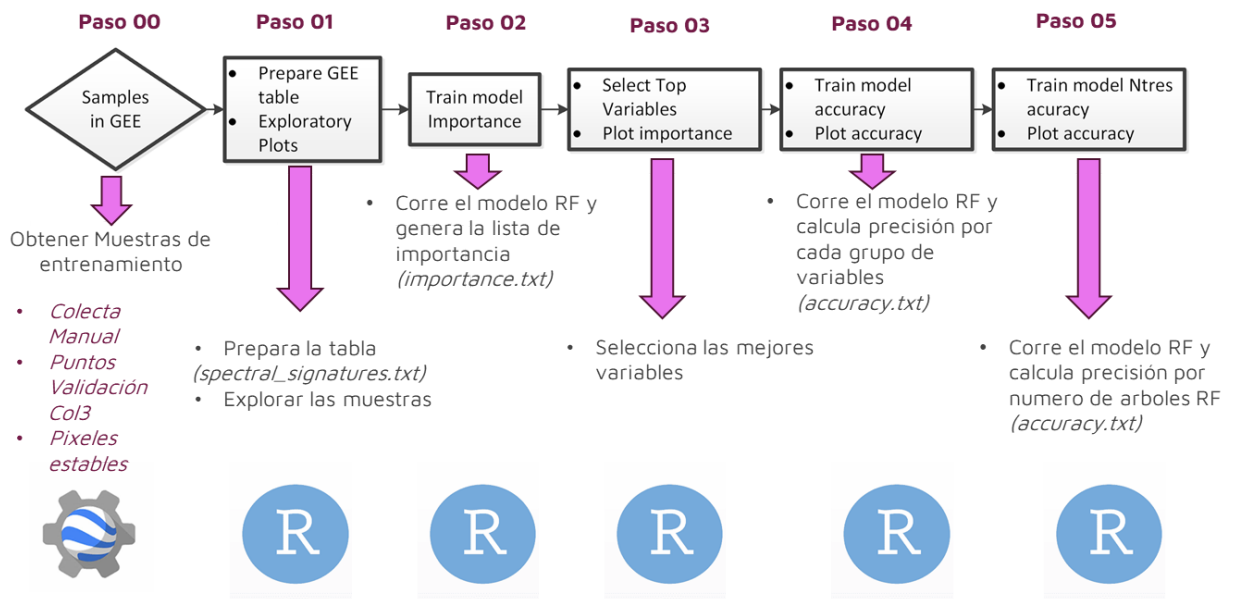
Paso 00

Samples in GEE

Obtener Muestras de entrenamiento

- Colecta Manual
- Puntos Validación Col3
- Pixeles estables

Paso 01

- Prepare GEE table
- Exploratory Plots

- Prepara la tabla (spectral_signatures.txt)
- Explorar las muestras

R

Paso 02

Train model Importance

- Corre el modelo RF y genera la lista de importancia (importance.txt)

R

Paso 03

- Select Top Variables
- Plot importance

- Selecciona las mejores variables

R

Paso 04

- Train model accuracy
- Plot accuracy

- Corre el modelo RF y calcula precisión por cada grupo de variables (accuracy.txt)

R

Paso 05

- Train model Ntres acuracy
- Plot accuracy

- Corre el modelo RF y calcula precisión por numero de arboles RF (accuracy.txt)

R